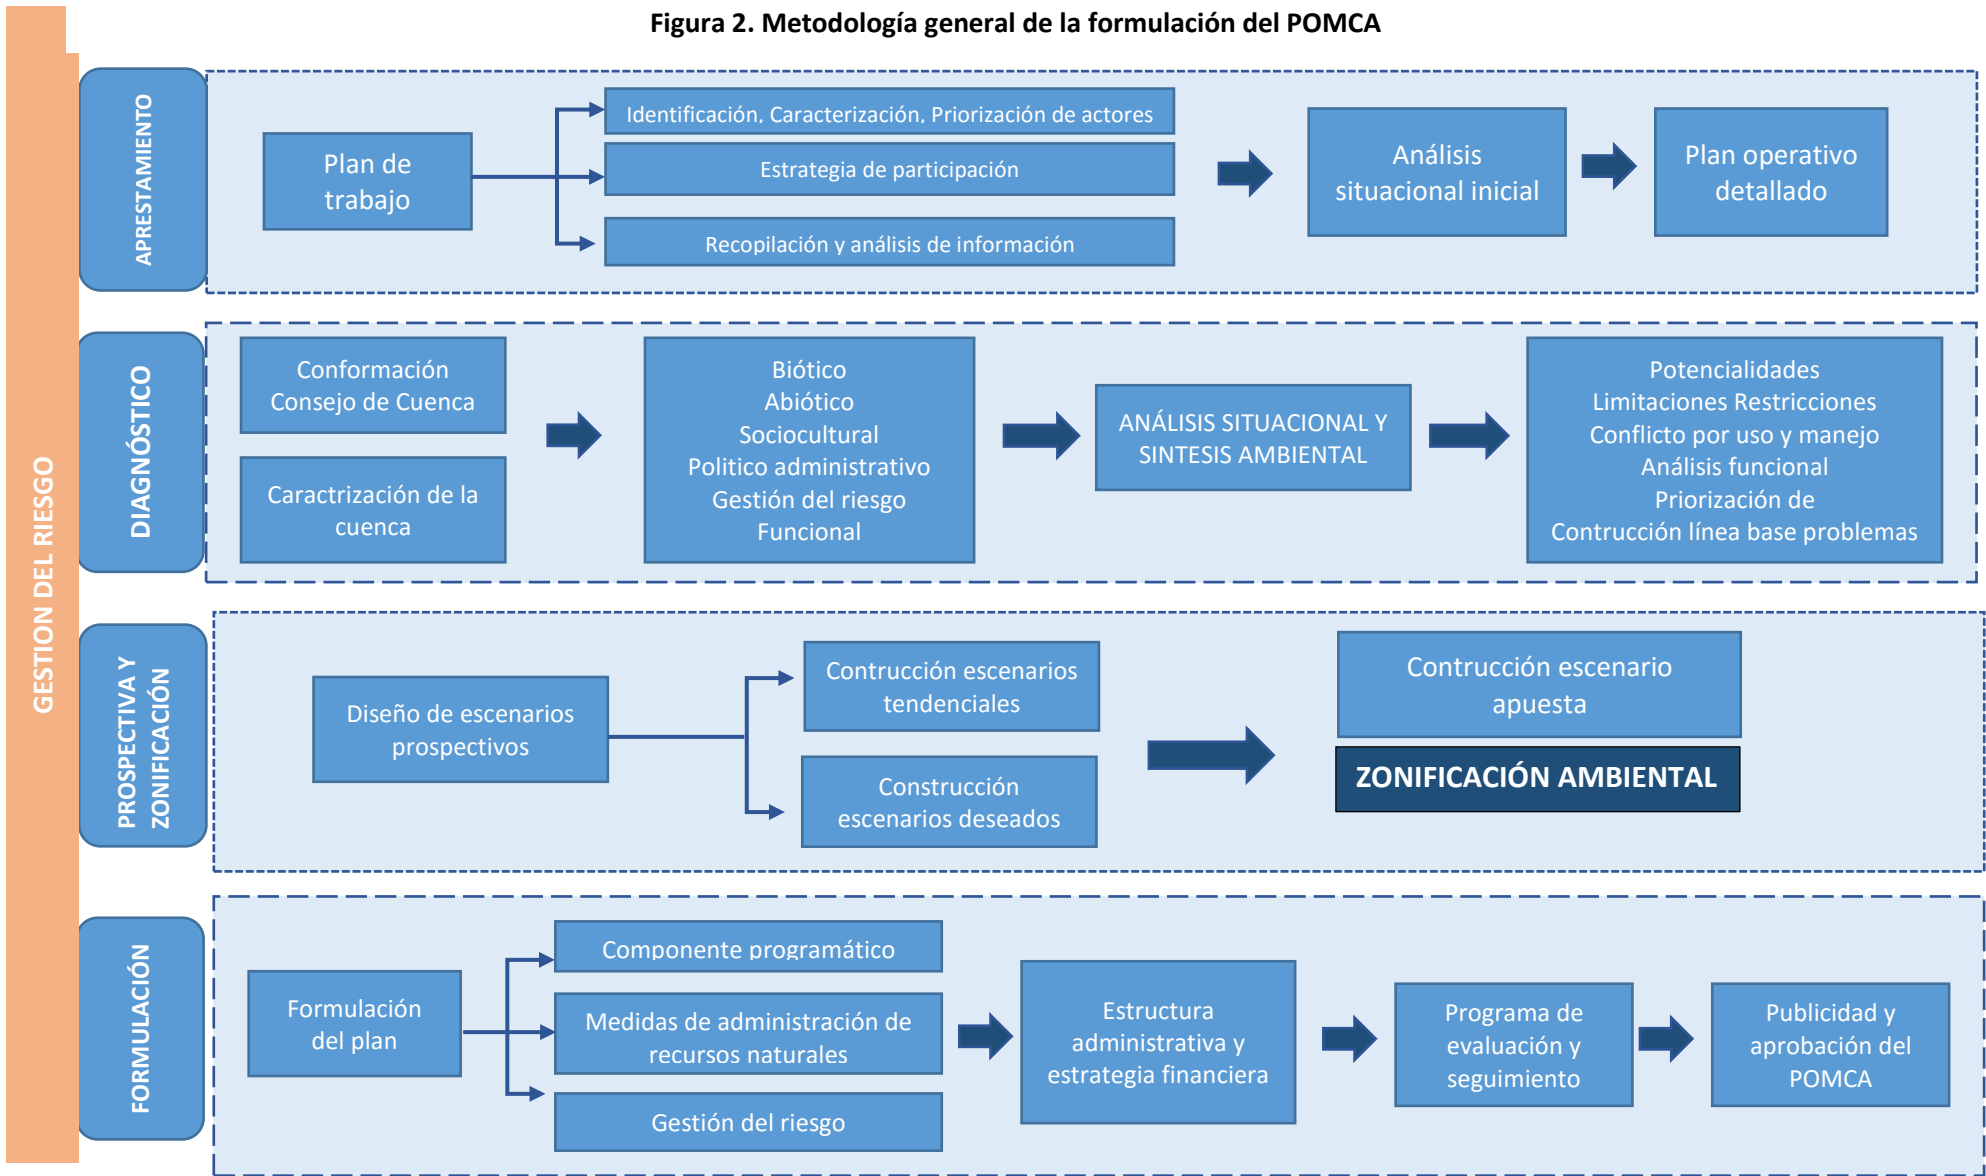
Figura 2. Metodología general de la formulación del POMCA

GESTION DEL RIESGO

APRESTAMIENTO

Plan de trabajo

Identificación, Caracterización, Priorización de actores

Estrategia de participación

Recopilación y análisis de información

Análisis situacional inicial

Plan operativo detallado

DIAGNÓSTICO

Conformación Consejo de Cuenca

Caractrización de la cuenca

Biótico
Abiótico
Sociocultural
Politico administrativo
Gestión del riesgo
Funcional

ANÁLISIS SITUACIONAL Y SINTESIS AMBIENTAL

Potencialidades
Limitaciones Restricciones
Conflicto por uso y manejo
Análisis funcional
Priorización de
Contrucción línea base problemas

PROSPECTIVA Y ZONIFICACIÓN

Diseño de escenarios prospectivos

Contrucción escenarios tendenciales

Construcción escenarios deseados

Contrucción escenario apuesta

ZONIFICACIÓN AMBIENTAL

FORMULACIÓN

Formulación del plan

Componente programático

Medidas de administración de recursos naturales

Gestión del riesgo

Estructura administrativa y estrategia financiera

Programa de evaluación y seguimiento

Publicidad y aprobación del POMCA